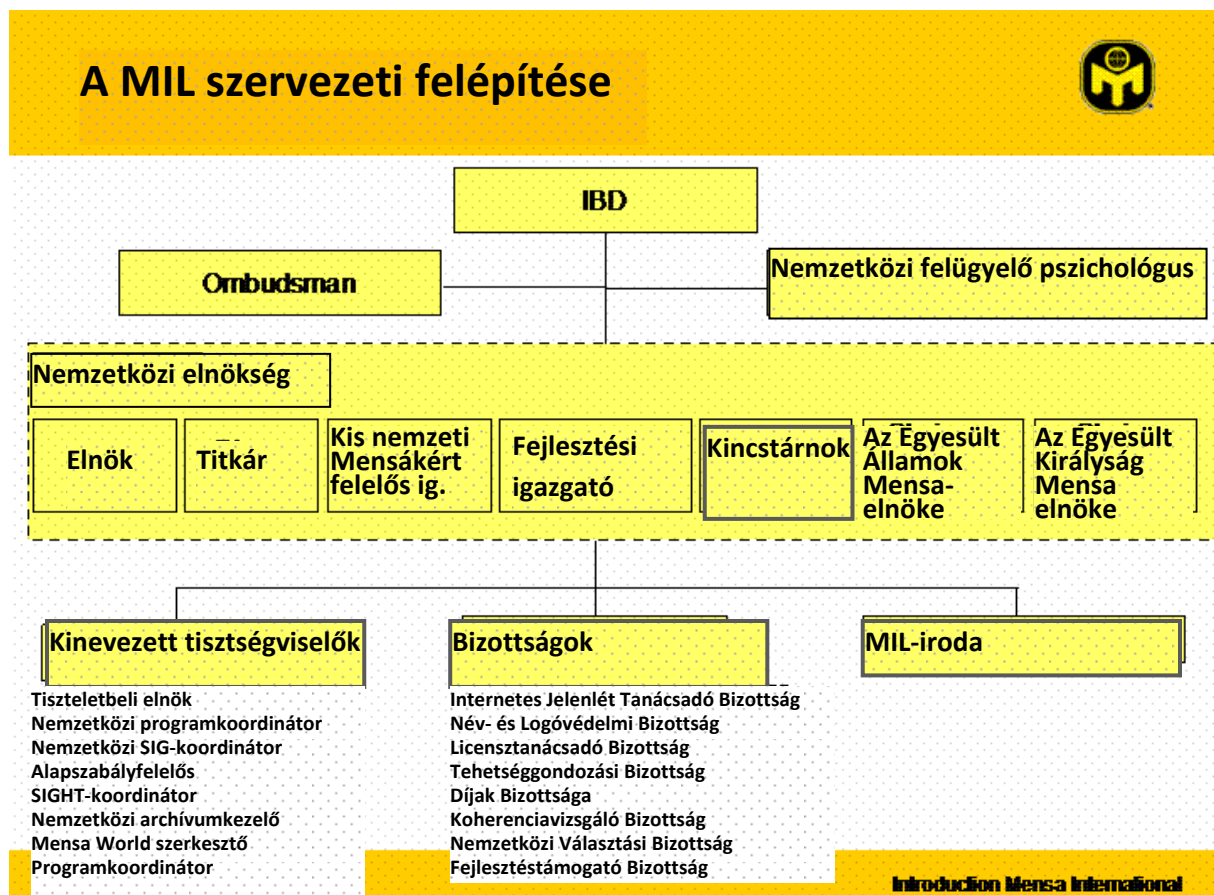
A MIL szervezeti felépítése

IBD

Ombudsman

Nemzetközi felügyelő pszichológus

Nemzetközi elnökség

Elnök

Titkár

Kis nemzeti Mensákért felelős ig.

Fejlesztési igazgató

Kincstárnok

Az Egyesült Államok Mensa-elnöke

Az Egyesült Királyság Mensa elnöke

Kinevezett tisztségviselők

Tiszteletbeli elnök
Nemzetközi programkoordinátor
Nemzetközi SIG-koordinátor
Alapszabályfelelős
SIGHT-koordinátor
Nemzetközi archívumkezelő
Mensa World szerkesztő
Programkoordinátor

Bizottságok

Internetes Jelenlét Tanácsadó Bizottság
Név- és Logóvédelmi Bizottság
Licensztanácsadó Bizottság
Tehetséggondozási Bizottság
Díjak Bizottsága
Koherenciavizsgáló Bizottság
Nemzetközi Választási Bizottság
Fejlesztéstámogató Bizottság

MIL-iroda

Introduction Mensa International